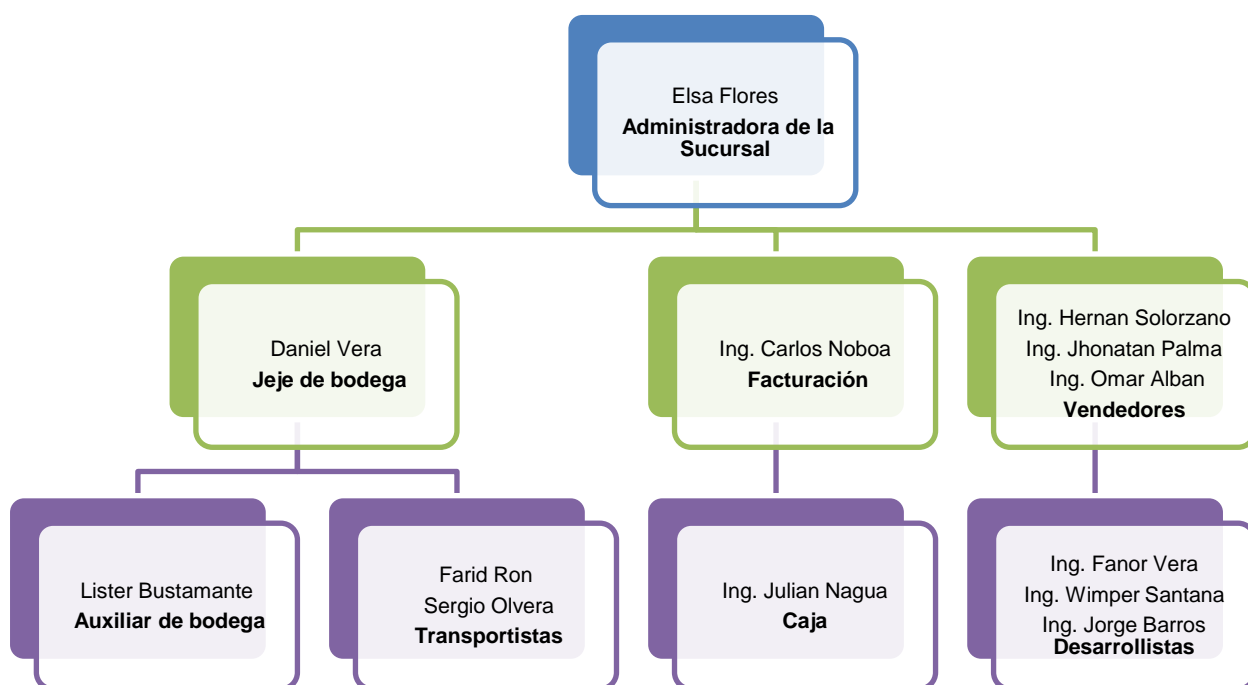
Elsa Flores
**Administradora de la Sucursal**

Daniel Vera
**Jeje de bodega**

Ing. Carlos Noboa
**Facturación**

Ing. Hernan Solorzano
Ing. Jhonatan Palma
Ing. Omar Alban
**Vendedores**

Lister Bustamante
**Auxiliar de bodega**

Farid Ron
Sergio Olvera
**Transportistas**

Ing. Julian Nagua
**Caja**

Ing. Fanor Vera
Ing. Wimper Santana
Ing. Jorge Barros
**Desarrollistas**